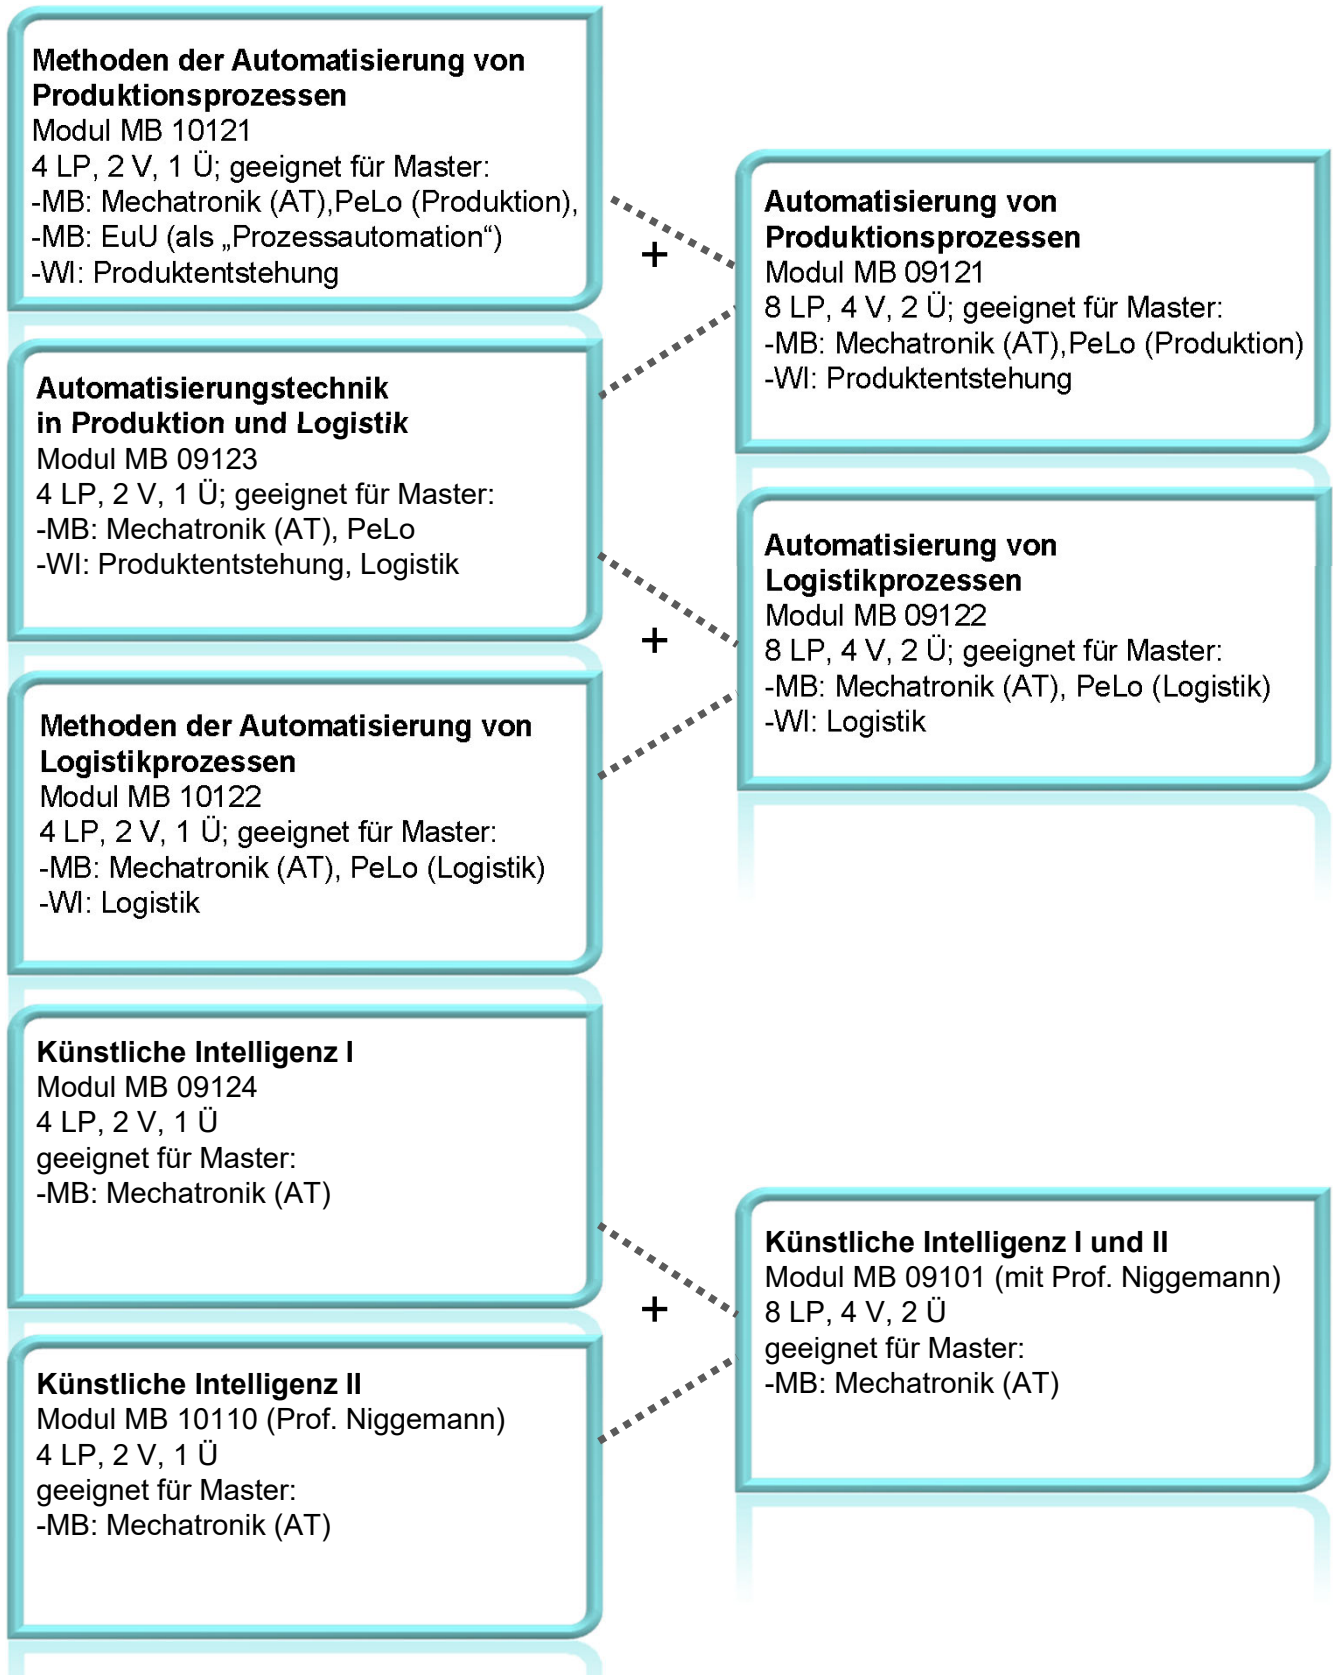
**Methoden der Automatisierung von Produktionsprozessen**
Modul MB 10121
4 LP, 2 V, 1 Ü; geeignet für Master:
-MB: Mechatronik (AT),PeLo (Produktion),
-MB: EuU (als „Prozessautomation“)
-WI: Produktentstehung

+

**Automatisierung von Produktionsprozessen**
Modul MB 09121
8 LP, 4 V, 2 Ü; geeignet für Master:
-MB: Mechatronik (AT),PeLo (Produktion)
-WI: Produktentstehung

**Automatisierungstechnik in Produktion und Logistik**
Modul MB 09123
4 LP, 2 V, 1 Ü; geeignet für Master:
-MB: Mechatronik (AT), PeLo
-WI: Produktentstehung, Logistik

+

**Automatisierung von Logistikprozessen**
Modul MB 09122
8 LP, 4 V, 2 Ü; geeignet für Master:
-MB: Mechatronik (AT), PeLo (Logistik)
-WI: Logistik

**Methoden der Automatisierung von Logistikprozessen**
Modul MB 10122
4 LP, 2 V, 1 Ü; geeignet für Master:
-MB: Mechatronik (AT), PeLo (Logistik)
-WI: Logistik

**Künstliche Intelligenz I**
Modul MB 09124
4 LP, 2 V, 1 Ü
geeignet für Master:
-MB: Mechatronik (AT)

+

**Künstliche Intelligenz I und II**
Modul MB 09101 (mit Prof. Niggemann)
8 LP, 4 V, 2 Ü
geeignet für Master:
-MB: Mechatronik (AT)

**Künstliche Intelligenz II**
Modul MB 10110 (Prof. Niggemann)
4 LP, 2 V, 1 Ü
geeignet für Master:
-MB: Mechatronik (AT)